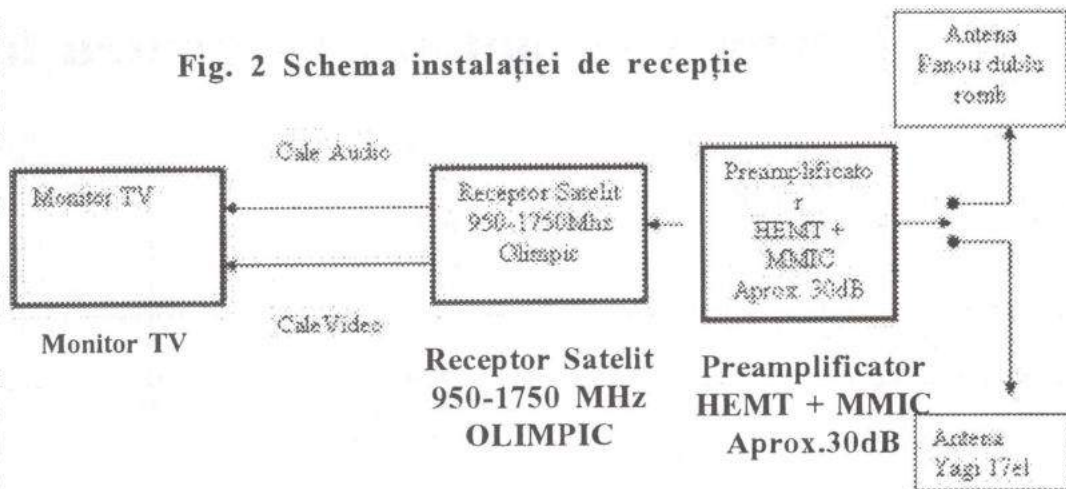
Fig. 2 Schema instalației de recepție

Antena Panou dublu romb

Cale Audio

Monitor TV

Receptor Satelit 950-1750Mhz Olimpic

Preamplificato r HEMT + MMIC Aprox. 30dB

CaleVideo

Monitor TV

Receptor Satelit 950-1750 MHz OLIMPIC

Preamplificator HEMT + MMIC Aprox.30dB

Antena Yagi 17el